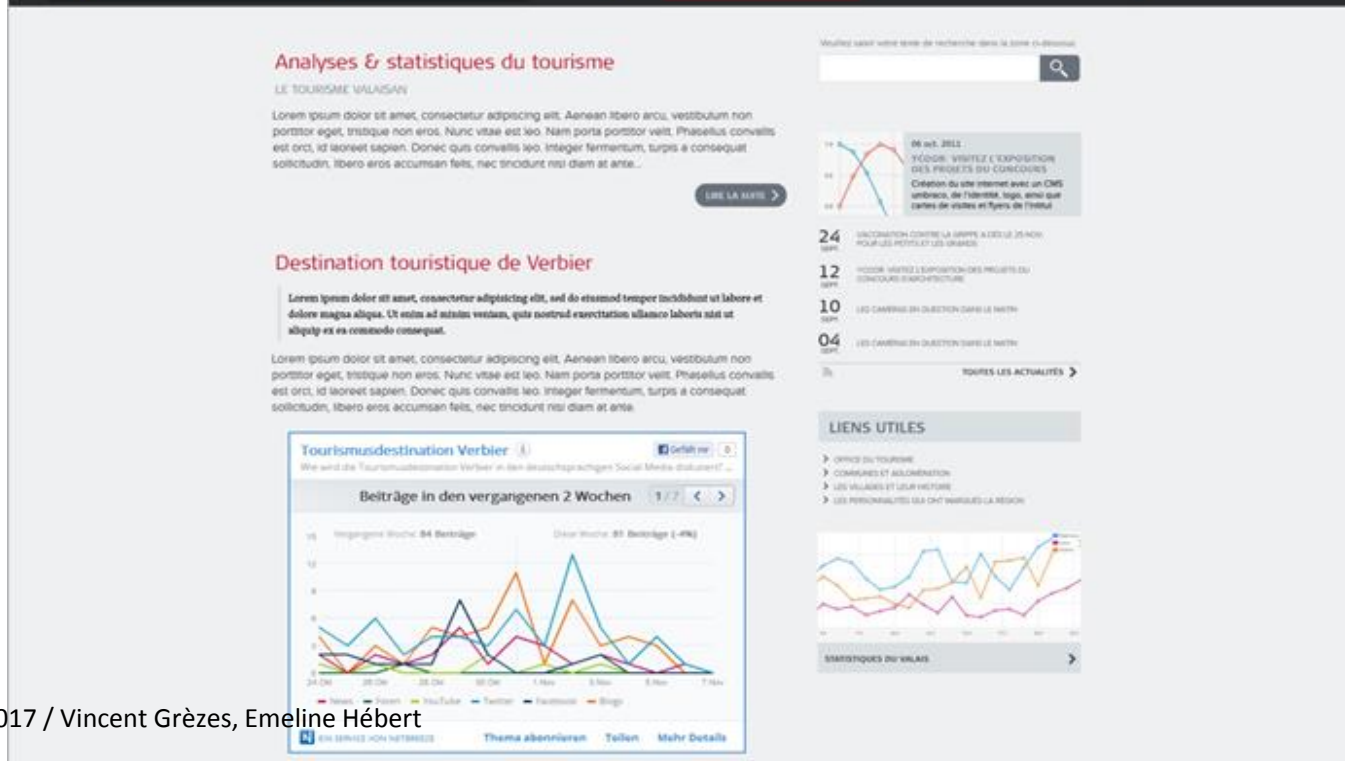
Analyses & statistiques du tourisme

LE TOURISME VALAISAN

Lorem ipsum dolor sit amet, consectetur adipiscing elit. Aenean libero arcu, vestibulum non porttitor eget, tristique non eros. Nunc vitae est leo. Nam porta porttitor velit. Phasellus convallis est orci, id laoreet sapien. Donec quis convallis leo. Integer fermentum, turpis a consequat sollicitudin, libero eros accumsan felis, nec tincidunt nisi diam at ante...

LIRE LA SUITE

Destination touristique de Verbier

Lorem ipsum dolor sit amet, consectetur adipisicing elit, sed do eiusmod tempor incididunt ut labore et dolore magna aliqua. Ut enim ad minim veniam, quis nostrud exercitation ullamco laboris nisi ut aliquip ex ea commodo consequat.

Lorem ipsum dolor sit amet, consectetur adipiscing elit. Aenean libero arcu, vestibulum non porttitor eget, tristique non eros. Nunc vitae est leo. Nam porta porttitor velit. Phasellus convallis est orci, id laoreet sapien. Donec quis convallis leo. Integer fermentum, turpis a consequat sollicitudin, libero eros accumsan felis, nec tincidunt nisi diam at ante.

Tourismusdestination Verbier
Gefällt mir 0
Wie wird die Tourismusdestination Verbier in den deutschsprachigen Social Media diskutiert? ...
Beiträge in den vergangenen 2 Wochen 1/7
Vergangene Woche: 84 Beiträge Diese Woche: 81 Beiträge (-4%)
24 Okt 26 Okt 28 Okt 30 Okt 1 Nov 3 Nov 5 Nov 7 Nov
News Foren YouTube Twitter Facebook Blogs
EIN SERVICE VON NETBREEZE Thema abonnieren Teilen Mehr Details

017 / Vincent Grèzes, Emeline Hébert

Veuillez saisir votre texte de recherche dans la zone ci-dessous

06 oct. 2011
YCOOR: VISITEZ L'EXPOSITION DES PROJETS DU CONCOURS
Création du site internet avec un CMS umbraco, de l'identité, logo, ainsi que cartes de visites et flyers de l'institut

24 SEPT. VACCINATION CONTRE LA GRIPPE A DÈS LE 25 NOV. POUR LES PETITS ET LES GRANDS
12 SEPT. YCOOR: VISITEZ L'EXPOSITION DES PROJETS DU CONCOURS D'ARCHITECTURE
10 SEPT. LES CAMÉRAS EN QUESTION DANS LE MATIN
04 SEPT. LES CAMÉRAS EN QUESTION DANS LE MATIN

TOUTES LES ACTUALITÉS

LIENS UTILES
OFFICE DU TOURISME
COMMUNES ET AGGLOMÉRATION
LES VILLAGES ET LEUR HISTOIRE
LES PERSONNALITÉS QUI ONT MARQUÉS LA RÉGION

STATISTIQUES DU VALAIS